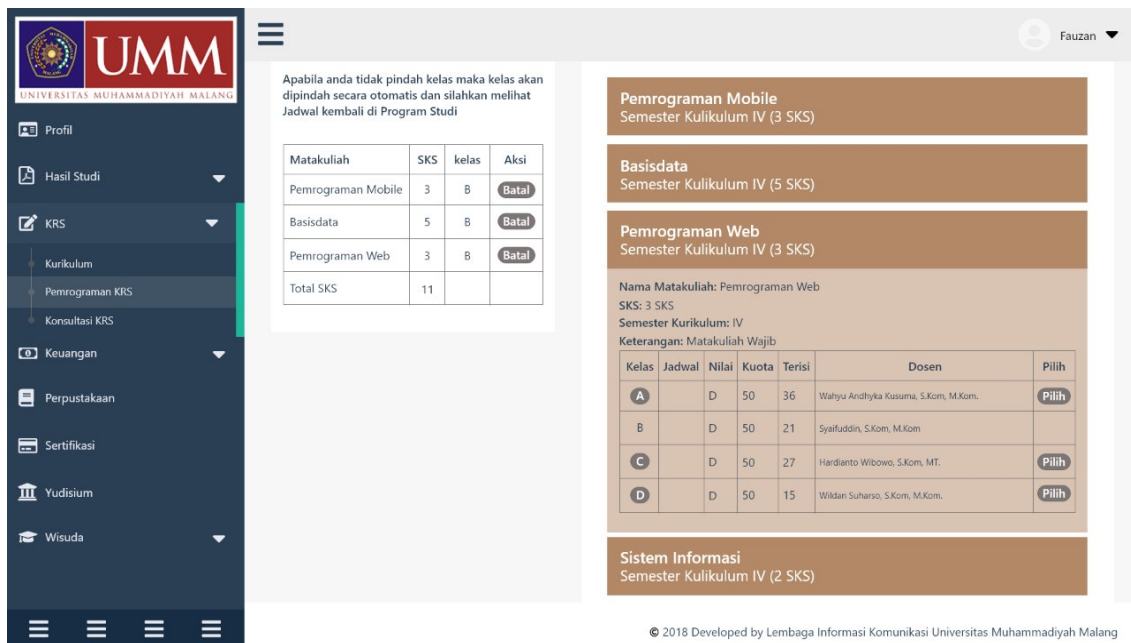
UMM
UNIVERSITAS MUHAMMADIYAH MALANG

Profil
Hasil Studi
KRS
Kurikulum
Pemrograman KRS
Konsultasi KRS
Keuangan
Perpustakaan
Sertifikasi
Yudisium
Wisuda

Fauzan

Apabila anda tidak pindah kelas maka kelas akan dipindah secara otomatis dan silahkan melihat Jadwal kembali di Program Studi

| Matakuliah | SKS | kelas | Aksi |
|---|---|---|---|
| Pemrograman Mobile | 3 | B | Batal |
| Basisdata | 5 | B | Batal |
| Pemrograman Web | 3 | B | Batal |
| Total SKS | 11 | | |

Pemrograman Mobile
Semester Kulikulum IV (3 SKS)

Basisdata
Semester Kulikulum IV (5 SKS)

Pemrograman Web
Semester Kulikulum IV (3 SKS)

Nama Matakuliah: Pemrograman Web
SKS: 3 SKS
Semester Kurikulum: IV
Keterangan: Matakuliah Wajib

| Kelas | Jadwal | Nilai | Kuota | Terisi | Dosen | Pilih |
|---|---|---|---|---|---|---|
| A | | D | 50 | 36 | Wahyu Andhyka Kusuma, S.Kom, M.Kom. | Pilih |
| B | | D | 50 | 21 | Syaifuddin, S.Kom, M.Kom | |
| C | | D | 50 | 27 | Hardianto Wibowo, S.Kom, MT. | Pilih |
| D | | D | 50 | 15 | Wildan Suharso, S.Kom, M.Kom. | Pilih |

Sistem Informasi
Semester Kulikulum IV (2 SKS)

© 2018 Developed by Lembaga Informasi Komunikasi Universitas Muhammadiyah Malang